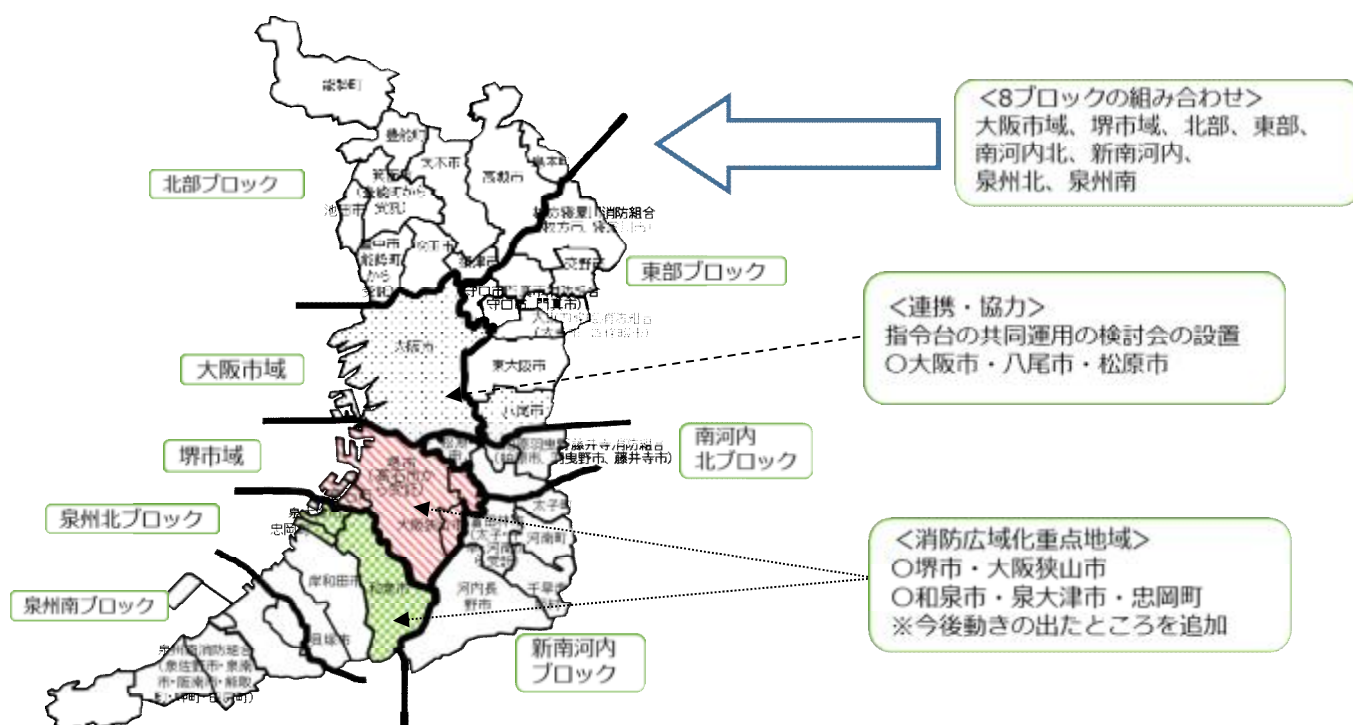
<8ブロックの組み合わせ>
大阪市域、堺市域、北部、東部、南河内北、新南河内、泉州北、泉州南

北部ブロック

東部ブロック

<連携・協力>
指令台の共同運用の検討会の設置
○大阪市・八尾市・松原市

大阪市域

堺市域

南河内北ブロック

泉州北ブロック

<消防広域化重点地域>
○堺市・大阪狭山市
○和泉市・泉大津市・忠岡町
※今後動きの出たところを追加

泉州南ブロック

新南河内ブロック

能勢町
豊能町
箕面市
池田市
茨木市
高槻市
島本町
枚方寝屋川消防組合
守口市
門真市
大阪市
東大阪市
八尾市
藤井寺市消防組合
羽曳野市、藤井寺市
堺市
大阪狭山市
太子町
河南町
岸和田市
和泉市
河内長野市
千早赤阪村
貝塚市
泉州南消防組合
泉佐野市・泉南市・阪南市・熊取町・田尻町・岬町
忠岡町
交野市
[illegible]